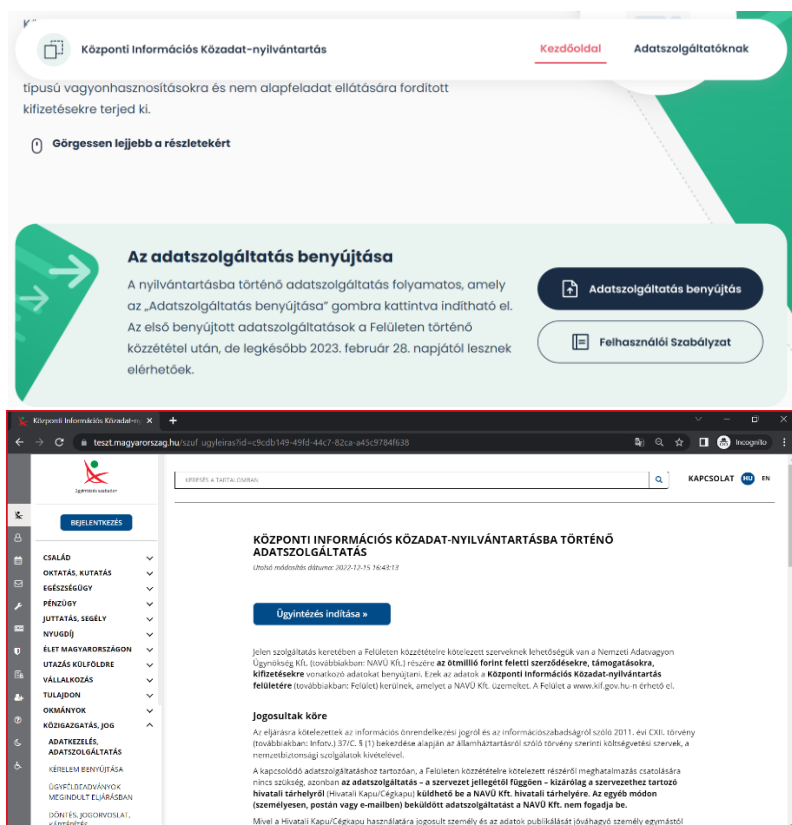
Központi Információs Közadat-nyilvántartás

Kezdőoldal

Adatszolgáltatóknak

típusú vagyonhasznosításokra és nem alapfeladat ellátására fordított kifizetésekre terjed ki.

Görgessen lejjebb a részletekért

Az adatszolgáltatás benyújtása

A nyilvántartásba történő adatszolgáltatás folyamatos, amely az „Adatszolgáltatás benyújtása" gombra kattintva indítható el. Az első benyújtott adatszolgáltatások a Felületen történő közzététel után, de legkésőbb 2023. február 28. napjától lesznek elérhetőek.

Adatszolgáltatás benyújtás

Felhasználói Szabályzat

Központi Információs Közadat-ny

teszt.magyarorszag.hu/szuf_ugyleiras?id=c9cdb149-49fd-44c7-82ca-a45c9784f638

Incognito

Ügyintézés szolgáltatás

BEJELENTKEZÉS

KERESÉS A TARTALOMBAN

KAPCSOLAT HU EN

CSALÁD
OKTATÁS, KUTATÁS
EGÉSZSÉGÜGY
PÉNZÜGY
JUTTATÁS, SEGÉLY
NYUGDÍJ
ÉLET MAGYARORSZÁGON
UTAZÁS KÜLFÖLDRE
VÁLLALKOZÁS
TULAJDON
OKMÁNYOK
KÖZIGAZGATÁS, JOG
ADATKEZELÉS, ADATSZOLGÁLTATÁS
KÉRELEM BENYÚJTÁSA
ÜGYFÉLBEADVÁNYOK MEGINDULT ELJÁRÁSBAN
DÖNTÉS, JOGORVOSLAT, KÉRELMEK

KÖZPONTI INFORMÁCIÓS KÖZADAT-NYILVÁNTARTÁSBA TÖRTÉNŐ ADATSZOLGÁLTATÁS

Utolsó módosítás dátuma: 2022-12-15 16:43:13

Ügyintézés indítása »

Jelen szolgáltatás keretében a Felületen közzétételre kötelezett szerveknek lehetőségük van a Nemzeti Adatvagyon Ügynökség Kft. (továbbiakban: NAVÜ Kft.) részére az ötmillió forint feletti szerződésekre, támogatásokra, kifizetésekre vonatkozó adatokat benyújtani. Ezek az adatok a Központi Információs Közadat-nyilvántartás felületére (továbbiakban: Felület) kerülnek, amelyet a NAVÜ Kft. üzemeltet. A Felület a www.kif.gov.hu-n érhető el.

Jogosultak köre

Az eljárásra kötelezettek az információs önrendelkezési jogról és az információszabadságról szóló 2011. évi CXII. törvény (továbbiakban: Infotv.) 37/C. § (1) bekezdése alapján az államháztartásról szóló törvény szerinti költségvetési szervek, a nemzetbiztonsági szolgálatok kivételével.

A kapcsolódó adatszolgáltatáshoz tartozóan, a Felületen közzétételre kötelezett részéről meghatalmazás csatolására nincs szükség, azonban az adatszolgáltatás – a szervezet jellegétől függően – kizárólag a szervezethez tartozó hivatali tárhelyről (Hivatali Kapu/Cégkapu) küldhető be a NAVÜ Kft. hivatali tárhelyére. Az egyéb módon (személyesen, postán vagy e-mailben) beküldött adatszolgáltatást a NAVÜ Kft. nem fogadja be.

Mivel a Hivatali Kapu/Cégkapu használatára jogosult személy és az adatok publikálását jóváhagyó személy egymástól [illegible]